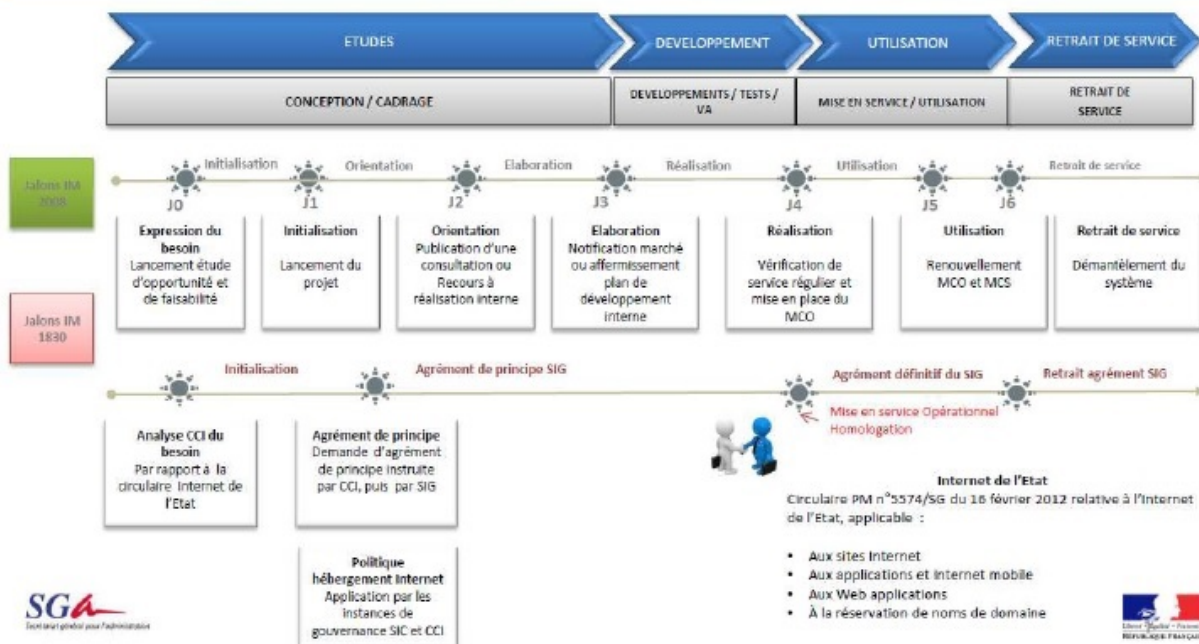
ETUDES

DEVELOPPEMENT

UTILISATION

RETRAIT DE SERVICE

CONCEPTION / CADRAGE

DEVELOPPEMENTS / TESTS / VA

MISE EN SERVICE / UTILISATION

RETRAIT DE SERVICE

Jalons IM 2008

Initialisation Orientation Elaboration Réalisation Utilisation Retrait de service

J0 J1 J2 J3 J4 J5 J6

Expression du besoin
Lancement étude d'opportunité et de faisabilité

Initialisation
Lancement du projet

Orientation
Publication d'une consultation ou Recours à réalisation interne

Elaboration
Notification marché ou affermissement plan de développement interne

Réalisation
Vérification de service régulier et mise en place du MCO

Utilisation
Renouvellement MCO et MCS

Retrait de service
Démantèlement du système

Jalons IM 1830

Initialisation

Agrément de principe SIG

Agrément définitif du SIG

Retrait agrément SIG

Mise en service Opérationnel
Homologation

Analyse CCI du besoin
Par rapport à la circulaire Internet de l'Etat

Agrément de principe
Demande d'agrément de principe instruite par CCI, puis par SIG

Politique hébergement Internet
Application par les instances de gouvernance SIC et CCI

Internet de l'Etat
Circulaire PM n°5574/SG du 16 février 2012 relative à l'Internet de l'Etat, applicable :

• Aux sites Internet
• Aux applications et Internet mobile
• Aux Web applications
• À la réservation de noms de domaine

SGA
Secrétariat général pour l'administration

Liberté • Égalité • Fraternité
RÉPUBLIQUE FRANÇAISE